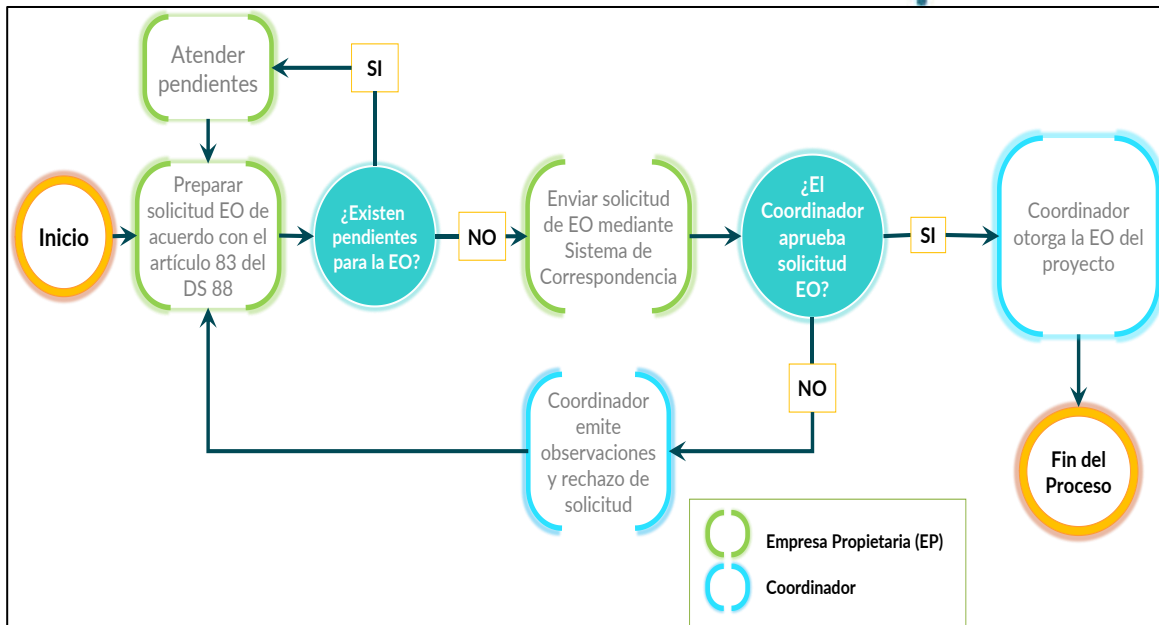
Inicio

Preparar solicitud EO de acuerdo con el artículo 83 del DS 88

Atender pendientes

SI

¿Existen pendientes para la EO?

NO

Enviar solicitud de EO mediante Sistema de Correspondencia

¿El Coordinador aprueba solicitud EO?

SI

Coordinador otorga la EO del proyecto

Fin del Proceso

NO

Coordinador emite observaciones y rechazo de solicitud

Empresa Propietaria (EP)

Coordinador